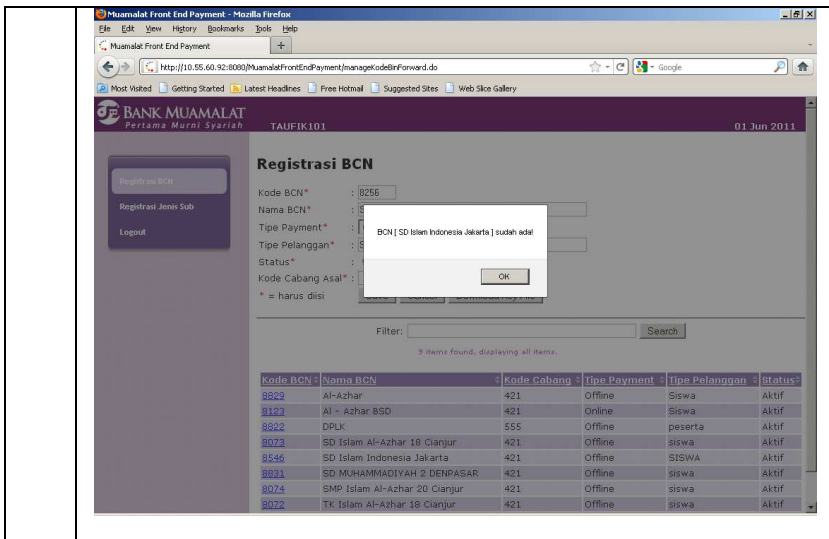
Muamalat Front End Payment - Mozilla Firefox

File Edit View History Bookmarks Tools Help

Muamalat Front End Payment +

http://10.55.60.92:8080/MuamalatFrontEndPayment/manageKodeBinForward.do

Google

Most Visited Getting Started Latest Headlines Free Hotmail Suggested Sites Web Slice Gallery

BANK MUAMALAT
Pertama Murni Syariah

TAUFIK101

01 Jun 2011

Registrasi BCN

Registrasi Jenis Sub

Logout

Registrasi BCN

Kode BCN* : 8256

Nama BCN* : S

Tipe Payment* :

Tipe Pelanggan* : S

Status* :

Kode Cabang Asal* :

* = harus diisi

BCN [ SD Islam Indonesia Jakarta ] sudah ada!

OK

Filter: Search

9 items found, displaying all items.

| Kode BCN | Nama BCN | Kode Cabang | Tipe Payment | Tipe Pelanggan | Status |
|---|---|---|---|---|---|
| 8829 | Al-Azhar | 421 | Offline | Siswa | Aktif |
| 8123 | Al - Azhar BSD | 421 | Online | Siswa | Aktif |
| 8822 | DPLK | 555 | Offline | peserta | Aktif |
| 8073 | SD Islam Al-Azhar 18 Cianjur | 421 | Offline | siswa | Aktif |
| 8546 | SD Islam Indonesia Jakarta | 421 | Offline | SISWA | Aktif |
| 8831 | SD MUHAMMADIYAH 2 DENPASAR | 421 | Offline | siswa | Aktif |
| 8074 | SMP Islam Al-Azhar 20 Cianjur | 421 | Offline | siswa | Aktif |
| 8072 | TK Islam Al-Azhar 18 Cianjur | 421 | Offline | siswa | Aktif |